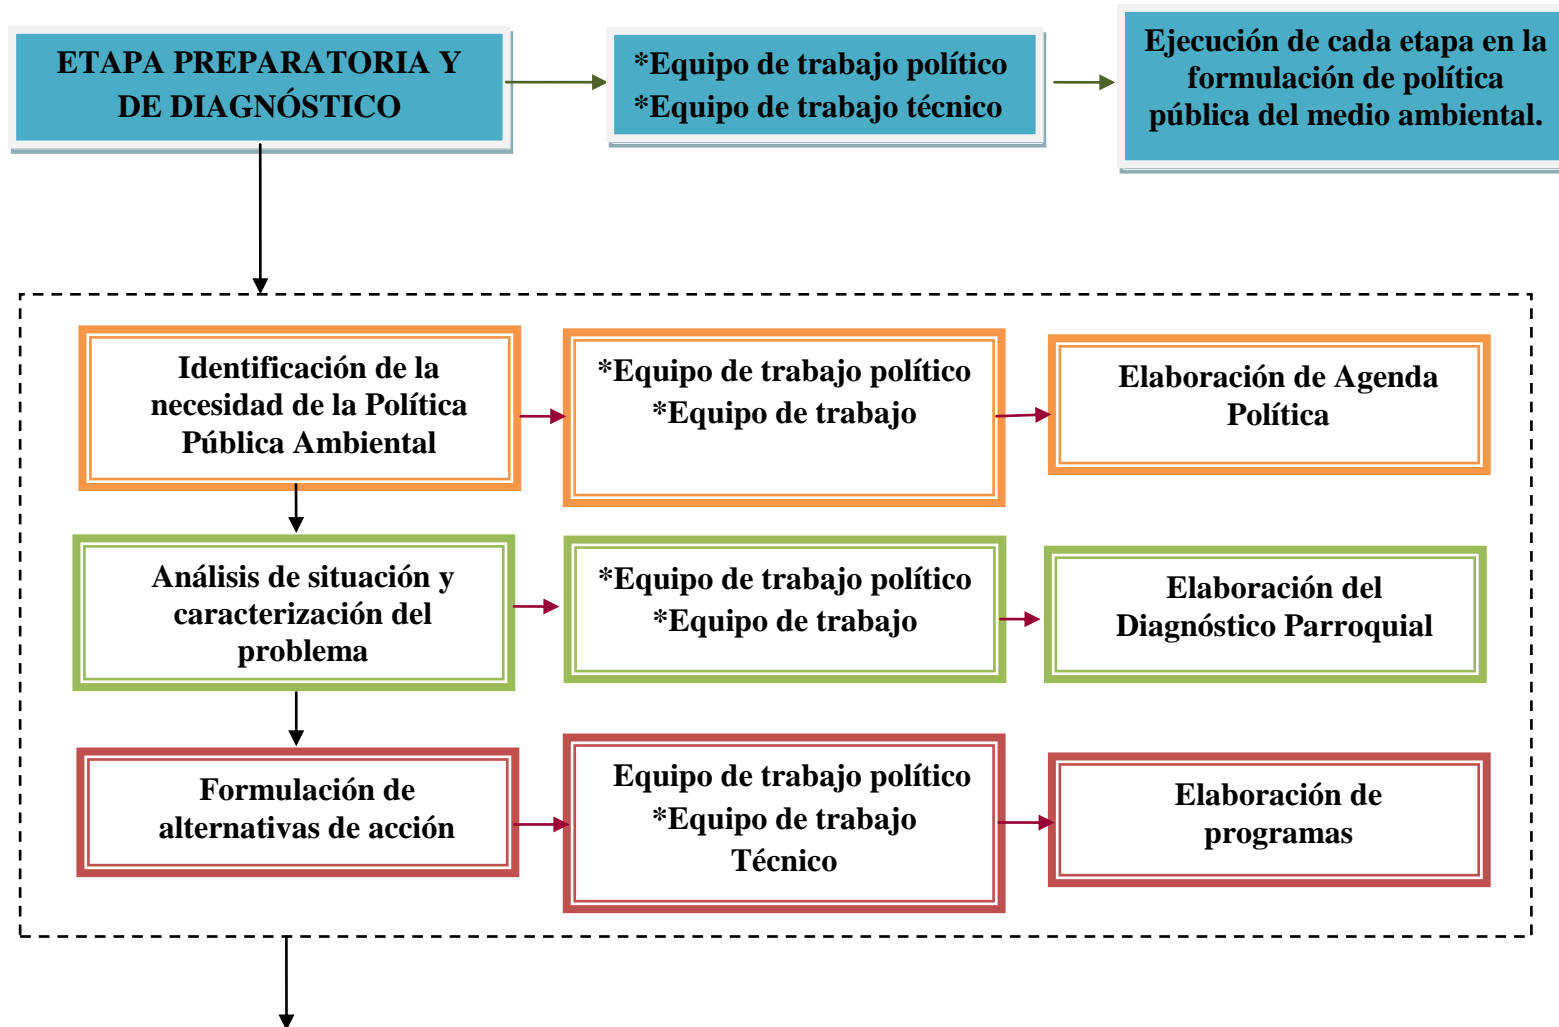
ETAPA PREPARATORIA Y DE DIAGNÓSTICO

*Equipo de trabajo político
*Equipo de trabajo técnico

Ejecución de cada etapa en la formulación de política pública del medio ambiental.

Identificación de la necesidad de la Política Pública Ambiental

*Equipo de trabajo político
*Equipo de trabajo

Elaboración de Agenda Política

Análisis de situación y caracterización del problema

*Equipo de trabajo político
*Equipo de trabajo

Elaboración del Diagnóstico Parroquial

Formulación de alternativas de acción

Equipo de trabajo político
*Equipo de trabajo Técnico

Elaboración de programas